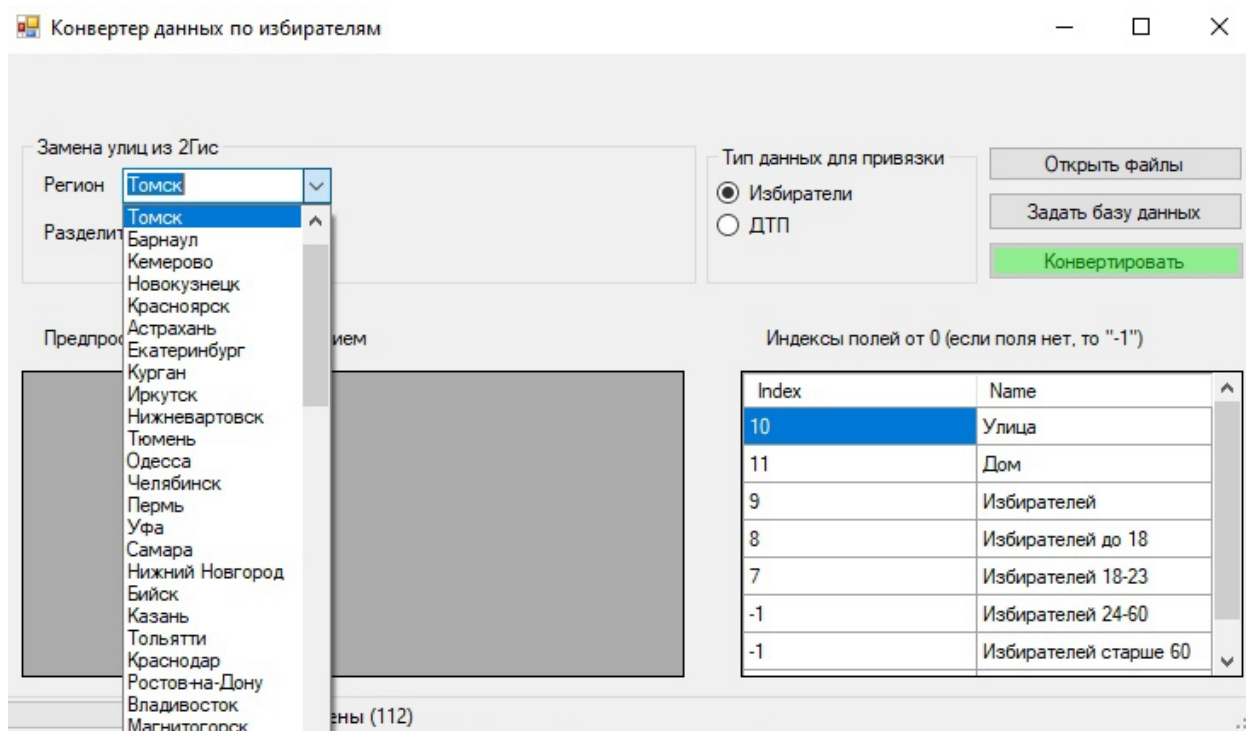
Конвертер данных по избирателям

Замена улиц из 2Гис

Регион Томск

Томск
Барнаул
Кемерово
Новокузнецк
Красноярск
Астрахань
Екатеринбург
Курган
Иркутск
Нижневартовск
Тюмень
Одесса
Челябинск
Пермь
Уфа
Самара
Нижний Новгород
Бийск
Казань
Тольятти
Краснодар
Ростов-на-Дону
Владивосток
Магнитогорск

Разделит

Предпрос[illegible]ием

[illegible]ены (112)

Тип данных для привязки

Избиратели

ДТП

Открыть файлы

Задать базу данных

Конвертировать

Индексы полей от 0 (если поля нет, то "-1")

| Index | Name |
|---|---|
| 10 | Улица |
| 11 | Дом |
| 9 | Избирателей |
| 8 | Избирателей до 18 |
| 7 | Избирателей 18-23 |
| -1 | Избирателей 24-60 |
| -1 | Избирателей старше 60 |